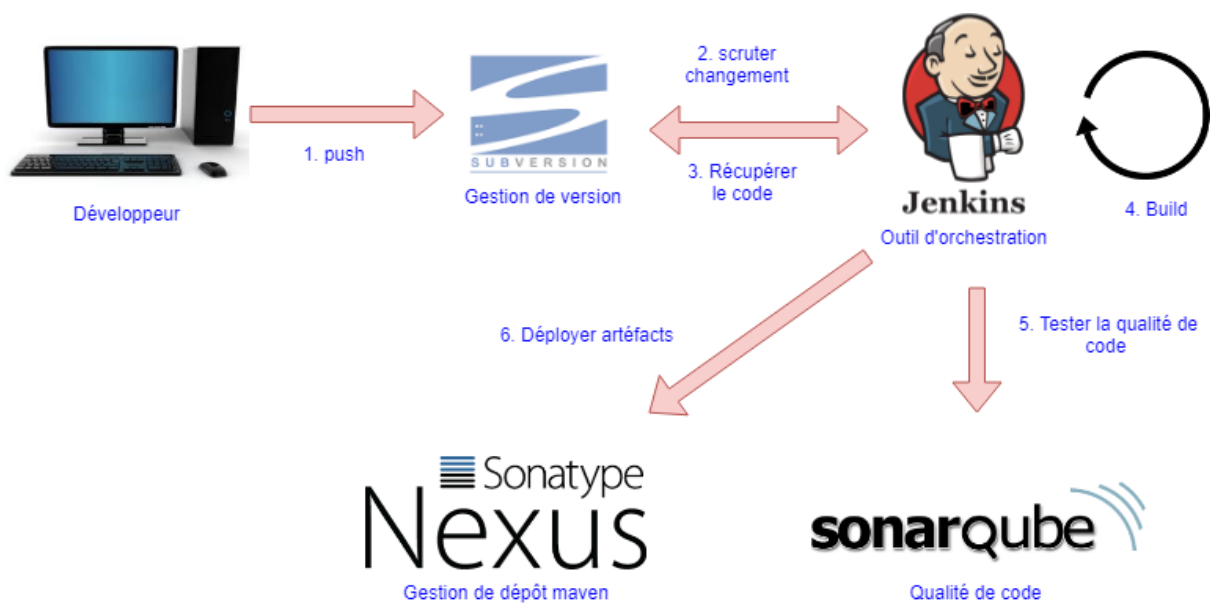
Développeur

1. push

SUBVERSION

Gestion de version

2. scruter changement

3. Récupérer le code

Jenkins

Outil d'orchestration

4. Build

6. Déployer artéfacts

5. Tester la qualité de code

Sonatype

Nexus

Gestion de dépôt maven

sonarqube

Qualité de code